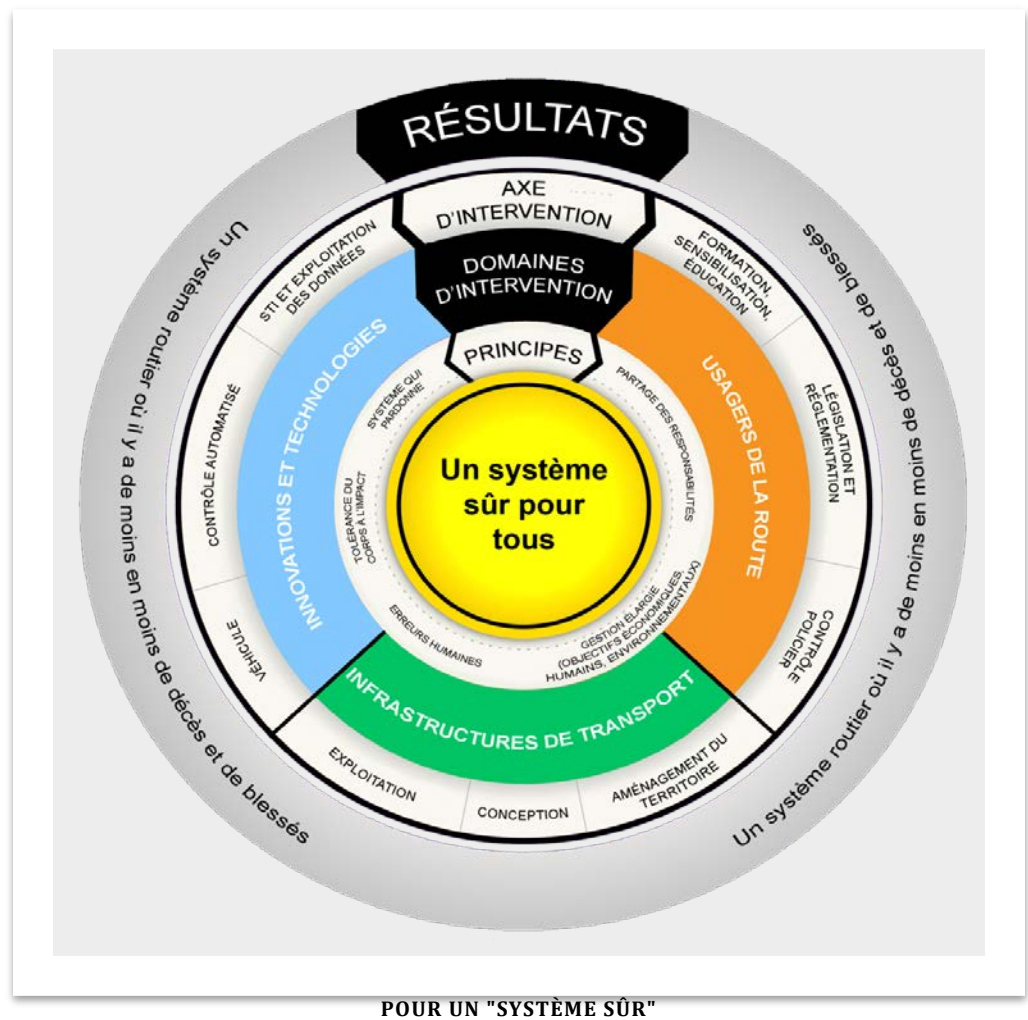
RÉSULTATS

AXE D'INTERVENTION

DOMAINES D'INTERVENTION

PRINCIPES

Un système routier où il y a de moins en moins de décès et de blessés

Un système routier où il y a de moins en moins de décès et de blessés

STI ET EXPLOITATION DES DONNÉES

CONTRÔLE AUTOMATISÉ

VÉHICULE

INNOVATIONS ET TECHNOLOGIES

FORMATION, SENSIBILISATION, ÉDUCATION

LÉGISLATION ET RÉGLEMENTATION

CONTRÔLE POLICIER

USAGERS DE LA ROUTE

INFRASTRUCTURES DE TRANSPORT

EXPLOITATION

CONCEPTION

AMÉNAGEMENT DU TERRITOIRE

SYSTÈME QUI PARDONNE

TOLÉRANCE DU CORPS À L'IMPACT

ERREURS HUMAINES

GESTION ÉLARGIE (OBJECTIFS ÉCONOMIQUES, HUMAINS, ENVIRONNEMENTAUX)

PARTAGE DES RESPONSABILITÉS

Un système sûr pour tous

POUR UN "SYSTÈME SÛR"